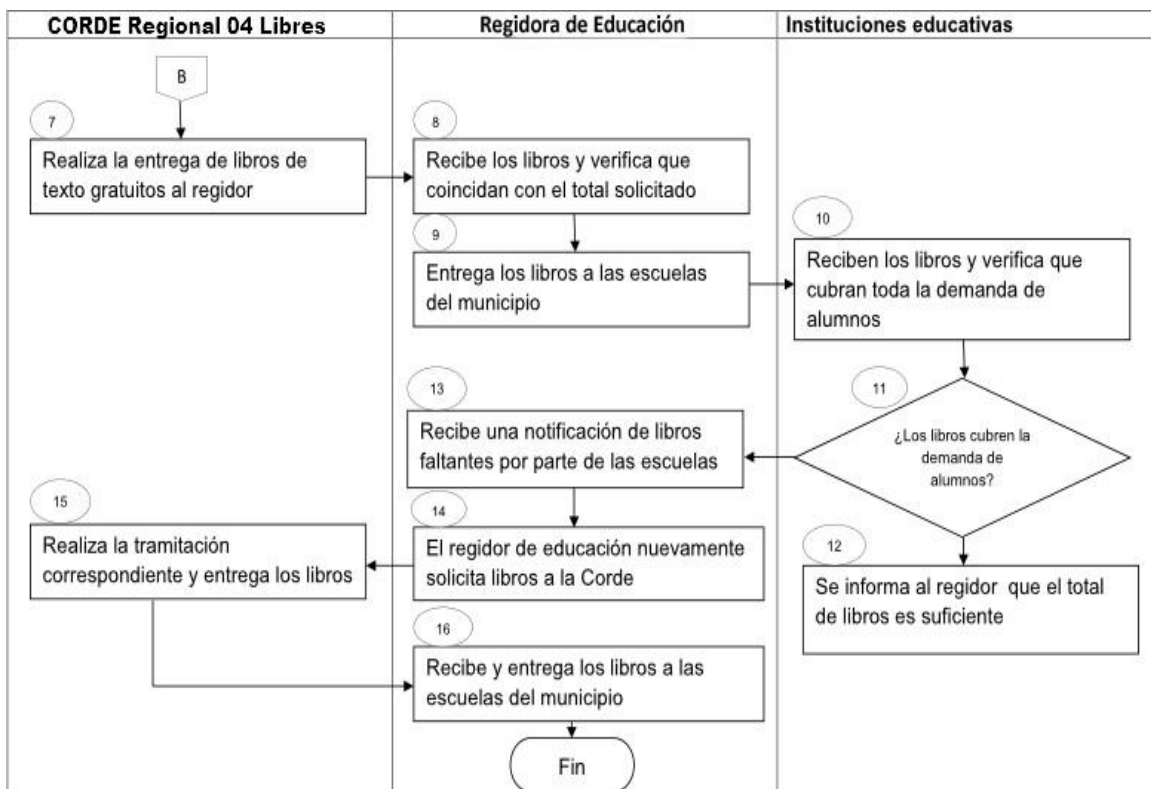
CORDE Regional 04 Libres

Regidora de Educación

Instituciones educativas

B

7

Realiza la entrega de libros de texto gratuitos al regidor

8

Recibe los libros y verifica que coincidan con el total solicitado

9

Entrega los libros a las escuelas del municipio

10

Reciben los libros y verifica que cubran toda la demanda de alumnos

11

¿Los libros cubren la demanda de alumnos?

13

Recibe una notificación de libros faltantes por parte de las escuelas

14

El regidor de educación nuevamente solicita libros a la Corde

15

Realiza la tramitación correspondiente y entrega los libros

12

Se informa al regidor que el total de libros es suficiente

16

Recibe y entrega los libros a las escuelas del municipio

Fin